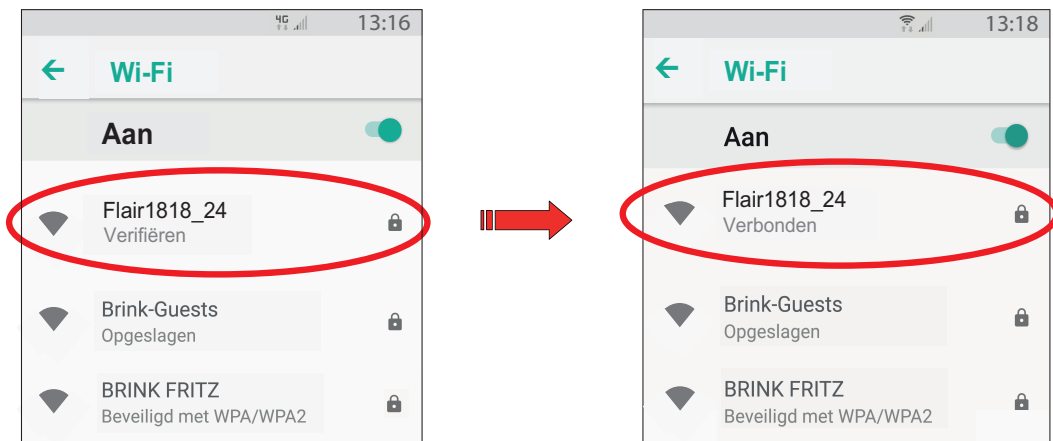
4G 13:16

Wi-Fi

Aan

Flair1818_24
Verifiëren

Brink-Guests
Opgeslagen

BRINK FRITZ
Beveiligd met WPA/WPA2

13:18

Wi-Fi

Aan

Flair1818_24
Verbonden

Brink-Guests
Opgeslagen

BRINK FRITZ
Beveiligd met WPA/WPA2